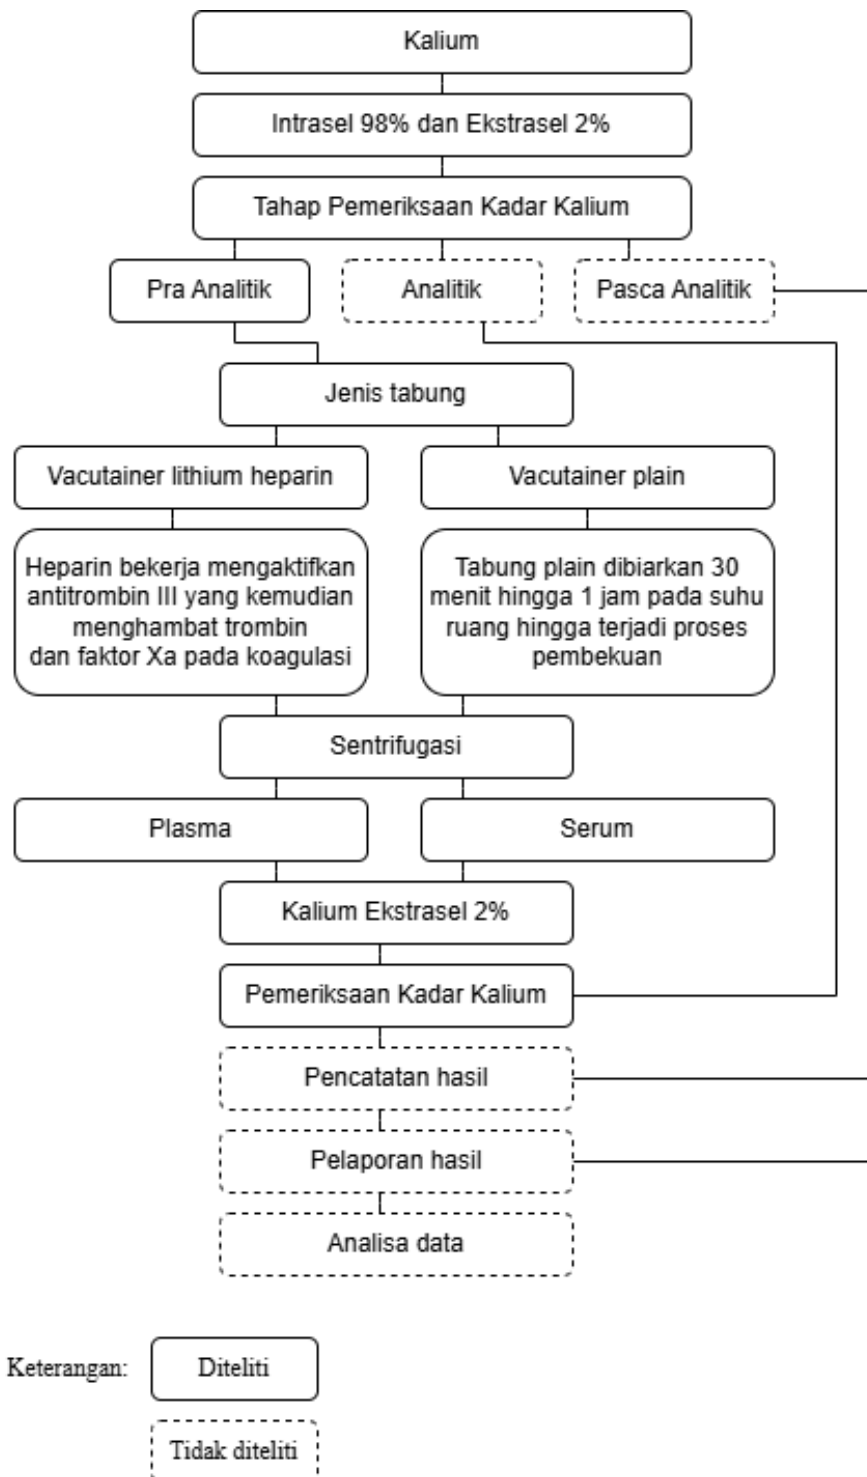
Kalium

Intrasel 98% dan Ekstrasel 2%

Tahap Pemeriksaan Kadar Kalium

Pra Analitik

Analitik

Pasca Analitik

Jenis tabung

Vacutainer lithium heparin

Vacutainer plain

Heparin bekerja mengaktifkan antitrombin III yang kemudian menghambat trombin dan faktor Xa pada koagulasi

Tabung plain dibiarkan 30 menit hingga 1 jam pada suhu ruang hingga terjadi proses pembekuan

Sentrifugasi

Plasma

Serum

Kalium Ekstrasel 2%

Pemeriksaan Kadar Kalium

Pencatatan hasil

Pelaporan hasil

Analisa data

Keterangan:

Diteliti

Tidak diteliti